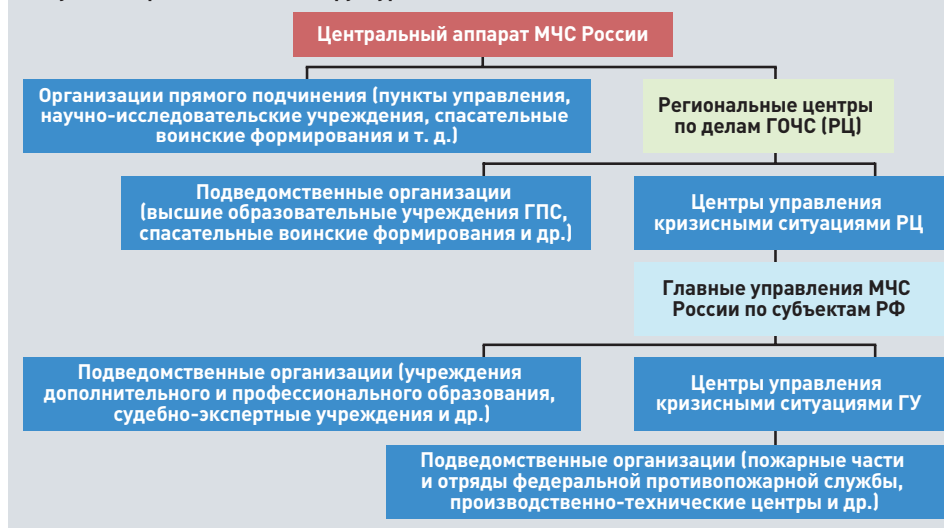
Центральный аппарат МЧС России

Организации прямого подчинения (пункты управления, научно-исследовательские учреждения, спасательные воинские формирования и т. д.)

Региональные центры по делам ГОЧС (РЦ)

Подведомственные организации (высшие образовательные учреждения ГПС, спасательные воинские формирования и др.)

Центры управления кризисными ситуациями РЦ

Главные управления МЧС России по субъектам РФ

Подведомственные организации (учреждения дополнительного и профессионального образования, судебно-экспертные учреждения и др.)

Центры управления кризисными ситуациями ГУ

Подведомственные организации (пожарные части и отряды федеральной противопожарной службы, производственно-технические центры и др.)